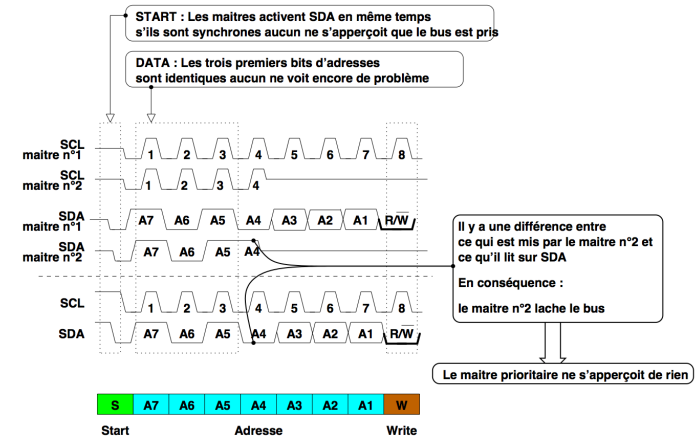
START : Les maitres activent SDA en même temps s'ils sont synchrones aucun ne s'apperçoit que le bus est pris

DATA : Les trois premiers bits d'adresses sont identiques aucun ne voit encore de problème

SCL maitre n°1
1 2 3 4 5 6 7 8

SCL maitre n°2
1 2 3 4

SDA maitre n°1
A7 A6 A5 A4 A3 A2 A1 R/$\overline{W}$

SDA maitre n°2
A7 A6 A5 A4

Il y a une différence entre ce qui est mis par le maitre n°2 et ce qu'il lit sur SDA

En conséquence :

le maitre n°2 lache le bus

SCL
1 2 3 4 5 6 7 8

SDA
A7 A6 A5 A4 A3 A2 A1 R/$\overline{W}$

Le maitre prioritaire ne s'apperçoit de rien

| S | A7 | A6 | A5 | A4 | A3 | A2 | A1 | W |
|---|---|---|---|---|---|---|---|---|

Start Adresse Write